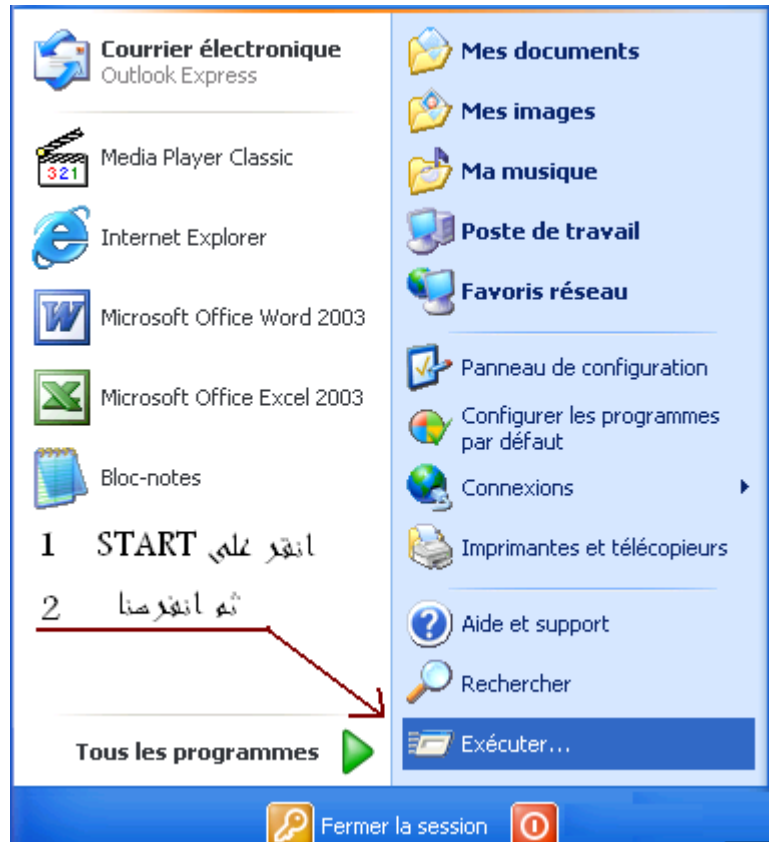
Courrier électronique
Outlook Express

Media Player Classic

Internet Explorer

Microsoft Office Word 2003

Microsoft Office Excel 2003

Bloc-notes

1 START انقر على

2 ثم انقر هنا

Tous les programmes

Mes documents

Mes images

Ma musique

Poste de travail

Favoris réseau

Panneau de configuration

Configurer les programmes par défaut

Connexions

Imprimantes et télécopieurs

Aide et support

Rechercher

Exécuter...

Fermer la session